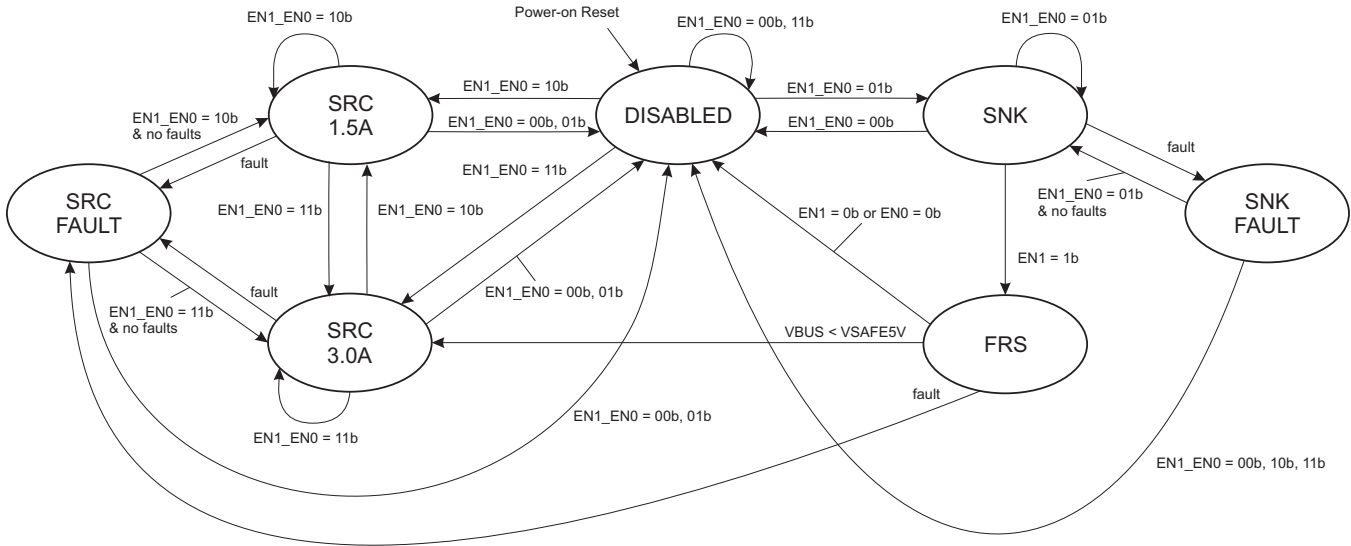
EN1_EN0 = 10b

Power-on Reset

EN1_EN0 = 00b, 11b

EN1_EN0 = 01b

EN1_EN0 = 10b

SRC 1.5A

DISABLED

EN1_EN0 = 01b

SNK

EN1_EN0 = 10b & no faults

EN1_EN0 = 00b, 01b

EN1_EN0 = 00b

fault

EN1_EN0 = 11b

fault

SRC FAULT

EN1_EN0 = 11b

EN1_EN0 = 10b

EN1_EN0 = 01b & no faults

SNK FAULT

EN1 = 0b or EN0 = 0b

EN1 = 1b

fault

EN1_EN0 = 11b & no faults

SRC 3.0A

EN1_EN0 = 00b, 01b

VBUS < VSAFE5V

FRS

fault

EN1_EN0 = 00b, 01b

EN1_EN0 = 11b

EN1_EN0 = 00b, 10b, 11b